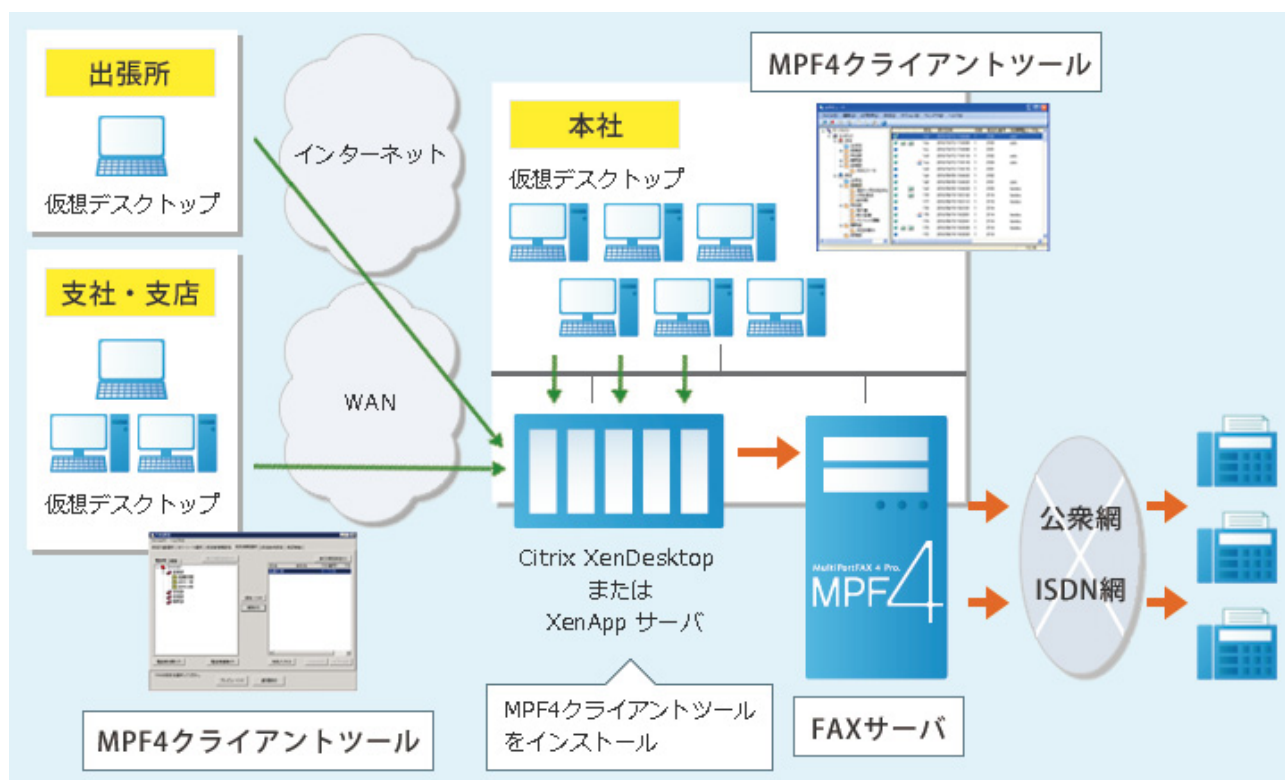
出張所

仮想デスクトップ

インターネット

MPF4クライアントツール

本社

仮想デスクトップ

支社・支店

WAN

仮想デスクトップ

Citrix XenDesktop
または
XenApp サーバ

MultiPortFAX 4 Pro.
MPF4

公衆網

ISDN網

MPF4クライアントツール

MPF4クライアントツール
をインストール

FAXサーバ